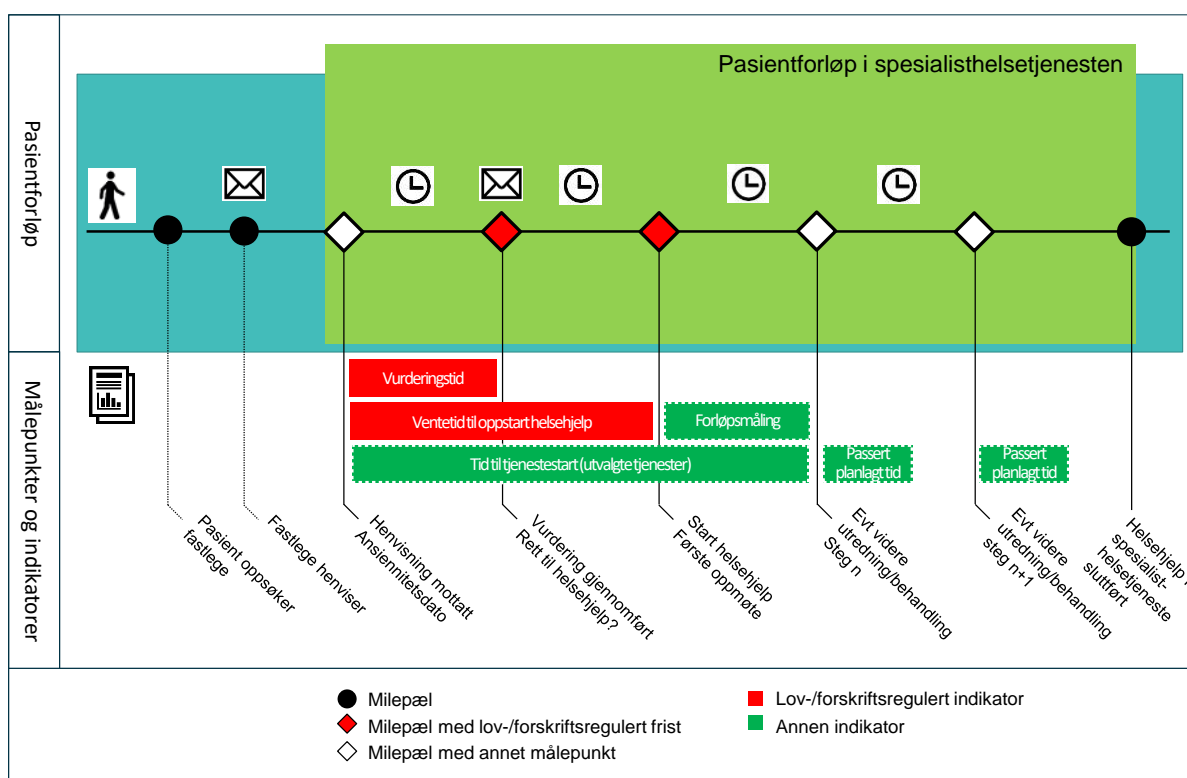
Pasientforløp

Pasientforløp i spesialisthelsetjenesten

Målepunkter og indikatorer

Vurderingstid

Ventetid til oppstart helsehjelp

Forløpsmåling

Tid til tjenestestart (utvalgte tjenester)

Passert planlagt tid

Passert planlagt tid

Pasient oppsøker fastlege

Fastlege henviser

Henvisning mottatt Ansiennitetsdato

Vurdering gjennomført Rett til helsehjelp?

Start helsehjelp Første oppmøte

Evt videre utredning/behandling Steg n

Evt videre utredning/behandling steg n+1

Helsehjelp i spesialisthelsetjeneste sluttført

Milepæl

Milepæl med lov-/forskriftsregulert frist

Milepæl med annet målepunkt

Lov-/forskriftsregulert indikator

Annen indikator